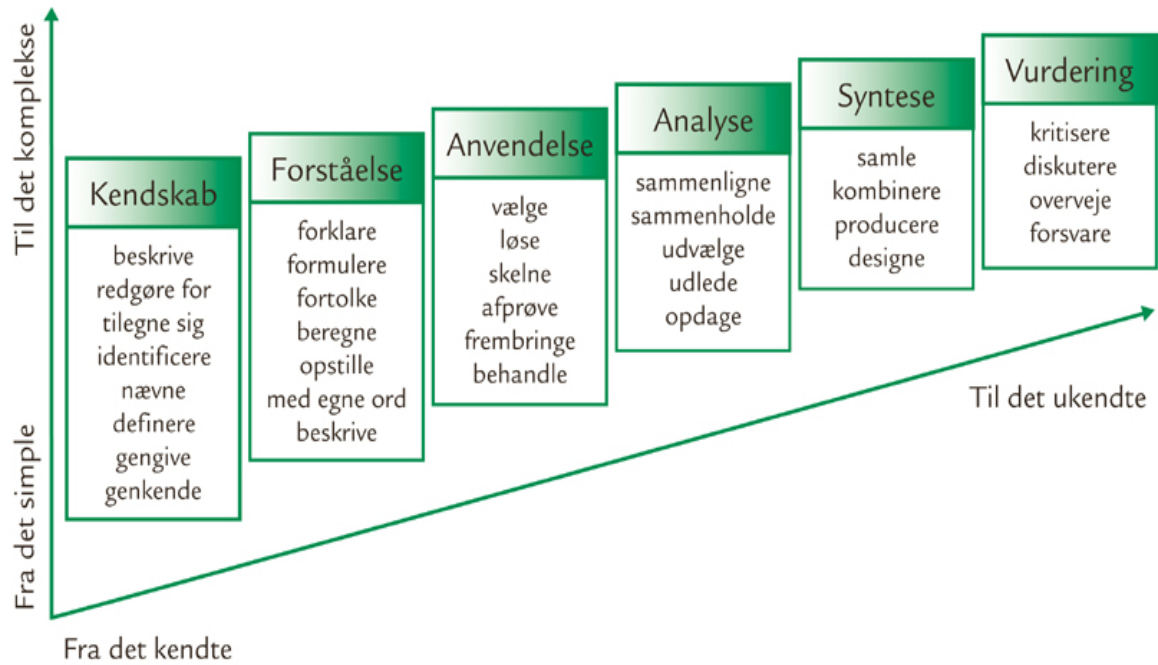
Til det komplekse

Fra det simple

Kendskab
beskrive
redgøre for
tilegne sig
identificere
nævne
definere
gengive
genkende

Forståelse
forklare
formulere
fortolke
beregne
opstille
med egne ord
beskrive

Anvendelse
vælge
løse
skelne
afprøve
frembringe
behandle

Analyse
sammenligne
sammenholde
udvælge
udlede
opdage

Syntese
samle
kombinere
producere
designe

Vurdering
kritisere
diskutere
overveje
forsvare

Til det ukendte

Fra det kendte